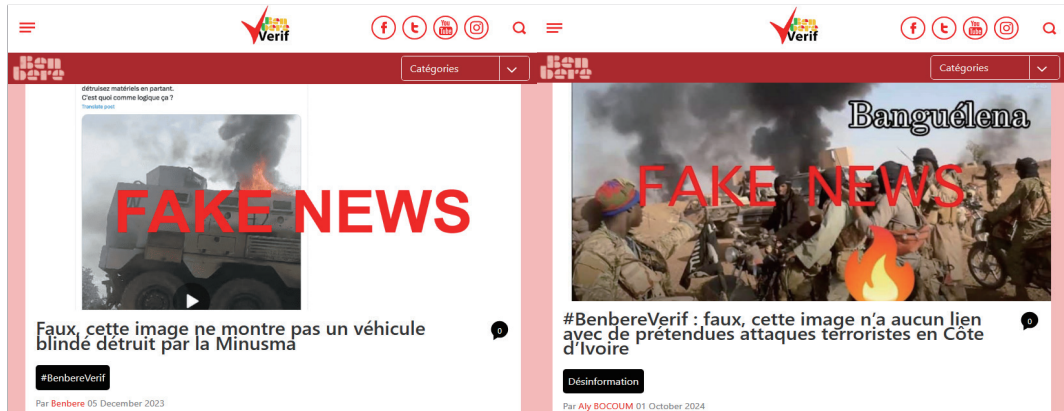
Ben Bere Verif

Benbere

Catégories

détruisez matériels en partant.
C'est quoi comme logique ça ?
Translate post

FAKE NEWS

Faux, cette image ne montre pas un véhicule blindé détruit par la Minusma

0

#BenbereVerif

Par Benbere 05 December 2023

Ben Bere Verif

Benbere

Catégories

Banguélena

FAKE NEWS

#BenbereVerif : faux, cette image n'a aucun lien avec de prétendues attaques terroristes en Côte d'Ivoire

0

Désinformation

Par Aly BOCOUM 01 October 2024